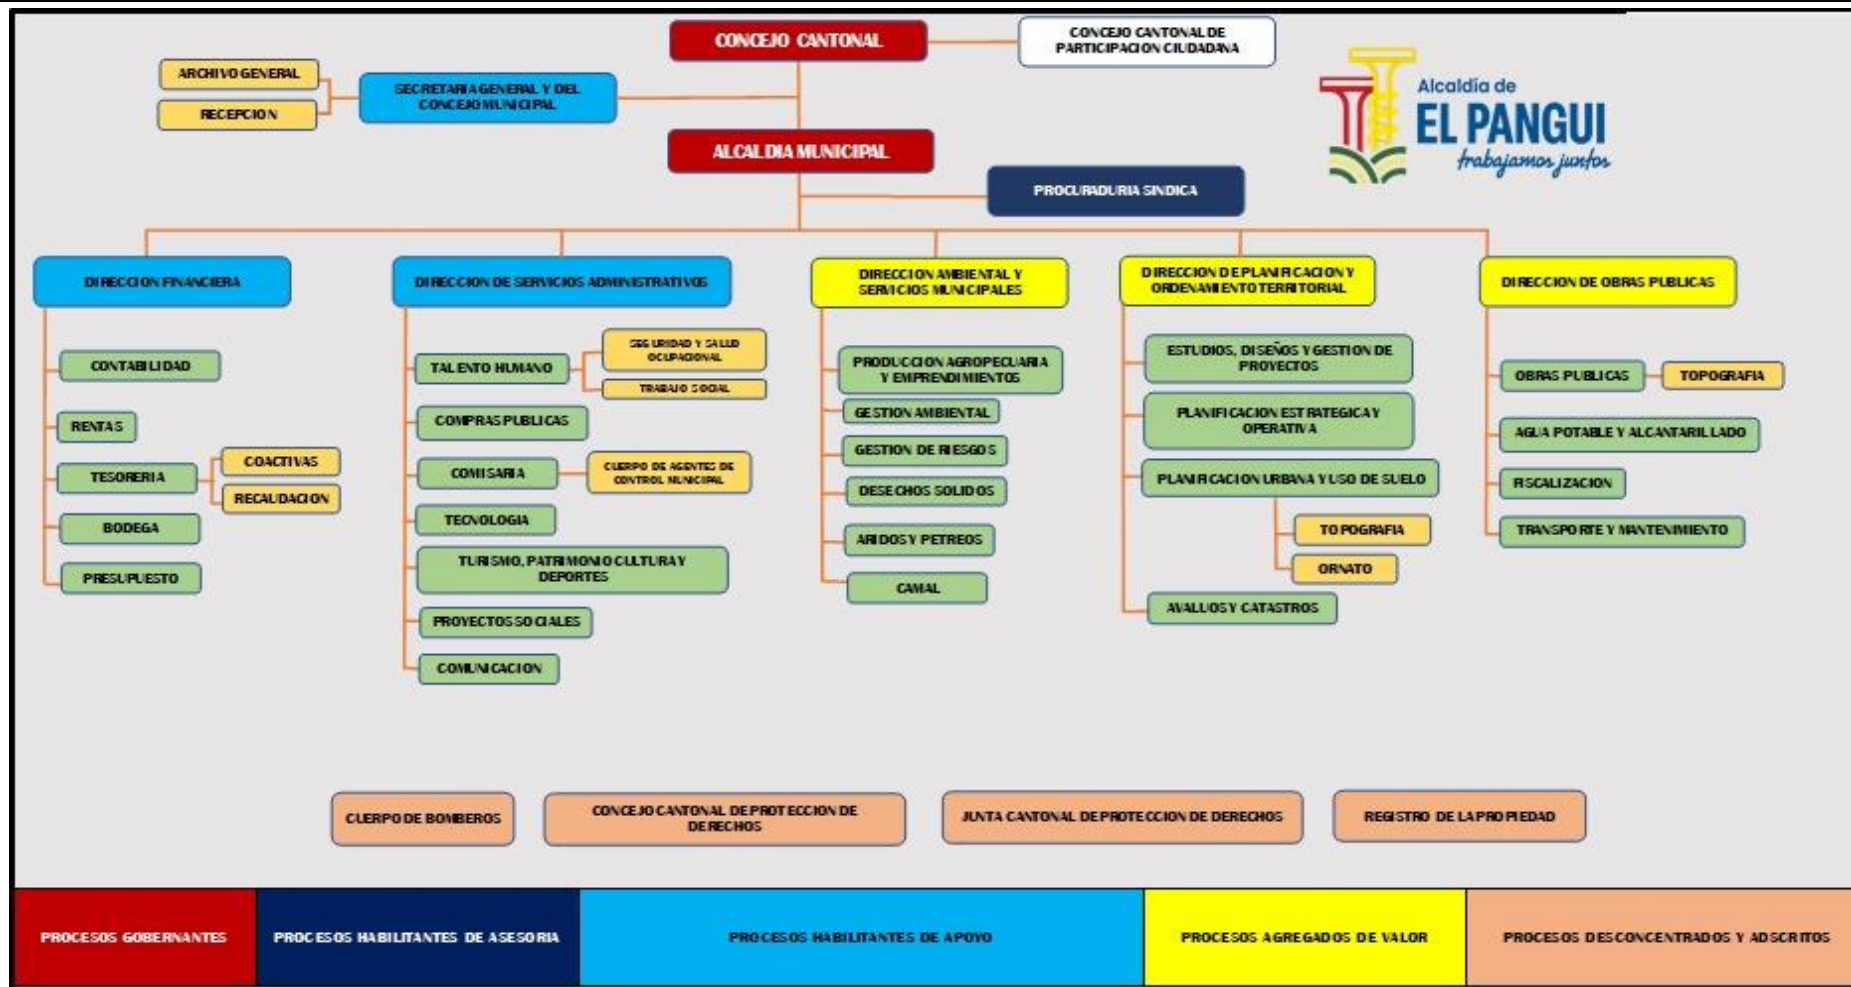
CONCEJO CANTONAL

CONCEJO CANTONAL DE PARTICIPACION CIUDADANA

Alcaldía de
EL PANGUI
trabajamos juntos

ARCHIVO GENERAL

RECEPCION

SECRETARIA GENERAL Y DEL CONCEJO MUNICIPAL

ALCALDIA MUNICIPAL

PROCURADURIA SINDICA

DIRECCION FINANCIERA

CONTABILIDAD

RENTAS

TESORERIA

COACTIVAS

RECAUDACION

BODEGA

PRESUPUESTO

DIRECCION DE SERVICIOS ADMINISTRATIVOS

TALENTO HUMANO

SEGURIDAD Y SALUD OCUPACIONAL

TRABAJO SOCIAL

COMPRAS PUBLICAS

COMISARIA

CUERPO DE AGENTES DE CONTROL MUNICIPAL

TECNOLOGIA

TURISMO, PATRIMONIO CULTURA Y DEPORTES

PROYECTOS SOCIALES

COMUNICACION

DIRECCION AMBIENTAL Y SERVICIOS MUNICIPALES

PRODUCCION AGROPECUARIA Y EMPRENDIMIENTOS

GESTION AMBIENTAL

GESTION DE RIESGOS

DESECHOS SOLIDOS

ARIDOS Y PETREOS

CAMAL

DIRECCION DE PLANIFICACION Y ORDENAMIENTO TERRITORIAL

ESTUDIOS, DISEÑOS Y GESTION DE PROYECTOS

PLANIFICACION ESTRATEGICA Y OPERATIVA

PLANIFICACION URBANA Y USO DE SUELO

TOPOGRAFIA

ORNATO

AVALUOS Y CATASTROS

DIRECCION DE OBRAS PUBLICAS

OBRAS PUBLICAS

TOPOGRAFIA

AGUA POTABLE Y ALCANTARILLADO

FISCALIZACION

TRANSPORTE Y MANTENIMIENTO

CUERPO DE BOMBEROS

CONCEJO CANTONAL DE PROTECCION DE DERECHOS

JUNTA CANTONAL DE PROTECCION DE DERECHOS

REGISTRO DE LA PROPIEDAD

PROCESOS GOBERNANTES

PROCESOS HABILITANTES DE ASESORIA

PROCESOS HABILITANTES DE APOYO

PROCESOS AGREGADOS DE VALOR

PROCESOS DESCONCENTRADOS Y ADSCRITOS